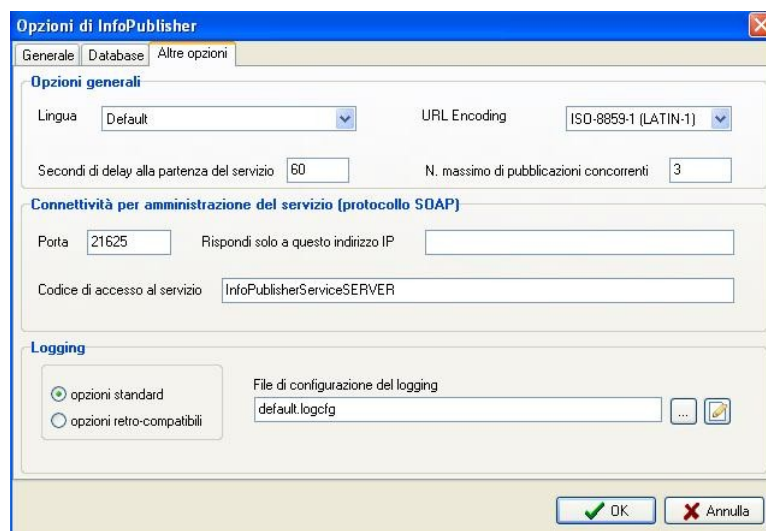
Opzioni di InfoPublisher

Generale | Database | Altre opzioni

Opzioni generali

Lingua Default

URL Encoding ISO-8859-1 (LATIN-1)

Secondi di delay alla partenza del servizio 60

N. massimo di pubblicazioni concorrenti 3

Connettività per amministrazione del servizio (protocollo SOAP)

Porta 21625

Rispondi solo a questo indirizzo IP

Codice di accesso al servizio InfoPublisherServiceSERVER

Logging

opzioni standard

opzioni retro-compatibili

File di configurazione del logging

default.logcfg

...

OK

Annulla